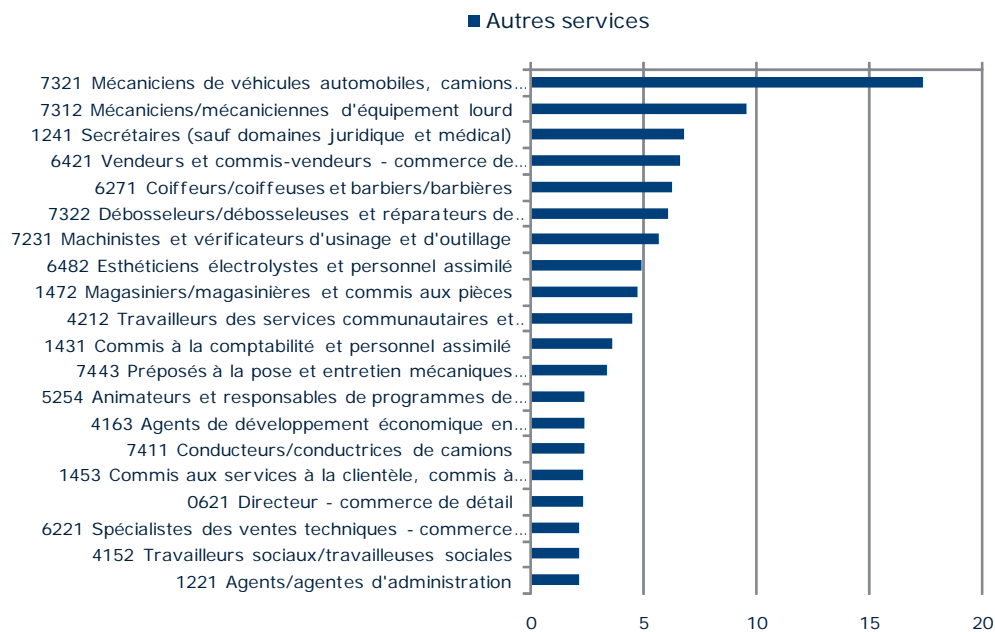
Autres services

7321 Mécaniciens de véhicules automobiles, camions…
7312 Mécaniciens/mécaniciennes d'équipement lourd
1241 Secrétaires (sauf domaines juridique et médical)
6421 Vendeurs et commis-vendeurs - commerce de…
6271 Coiffeurs/coiffeuses et barbiers/barbières
7322 Débosseleurs/débosseleuses et réparateurs de…
7231 Machinistes et vérificateurs d'usinage et d'outillage
6482 Esthéticiens électrolystes et personnel assimilé
1472 Magasiniers/magasinières et commis aux pièces
4212 Travailleurs des services communautaires et…
1431 Commis à la comptabilité et personnel assimilé
7443 Préposés à la pose et entretien mécaniques…
5254 Animateurs et responsables de programmes de…
4163 Agents de développement économique en…
7411 Conducteurs/conductrices de camions
1453 Commis aux services à la clientèle, commis à…
0621 Directeur - commerce de détail
6221 Spécialistes des ventes techniques - commerce…
4152 Travailleurs sociaux/travailleuses sociales
1221 Agents/agentes d'administration

0
5
10
15
20